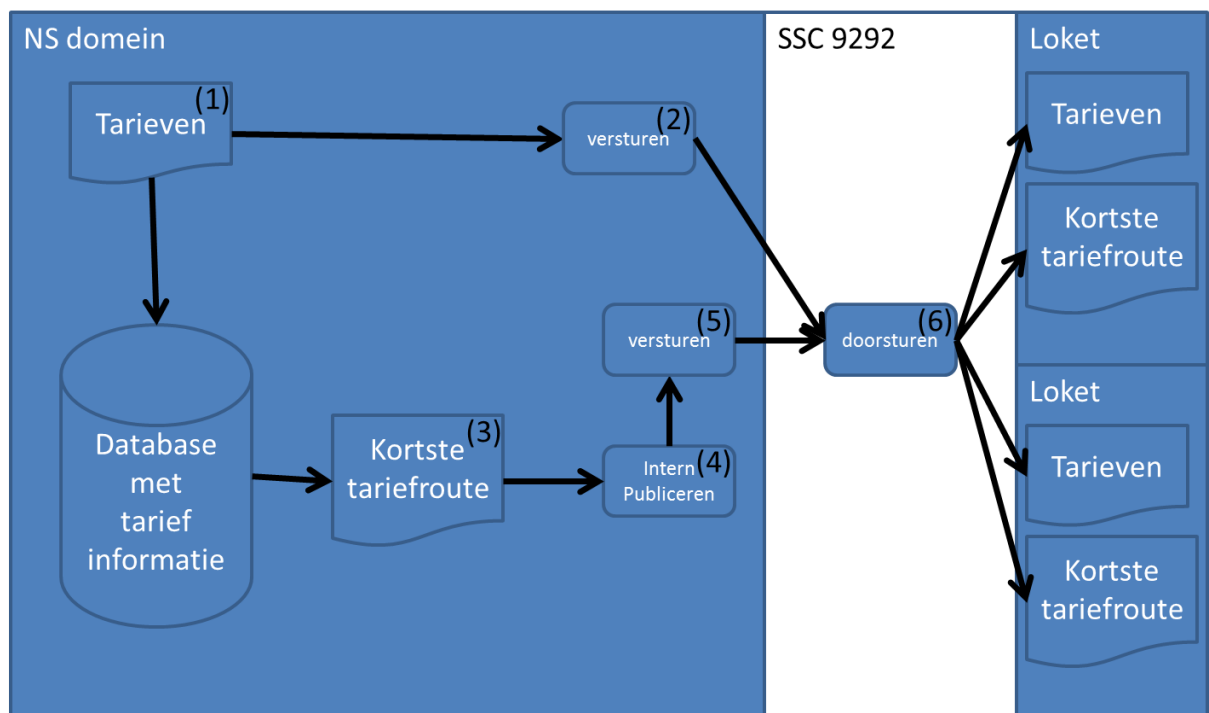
NS domein

(1) Tarieven

(2) versturen

Database met tarief informatie

(3) Kortste tariefroute

(5) versturen

(4) Intern Publiceren

SSC 9292

(6) doorsturen

Loket

Tarieven

Kortste tariefroute

Loket

Tarieven

Kortste tariefroute